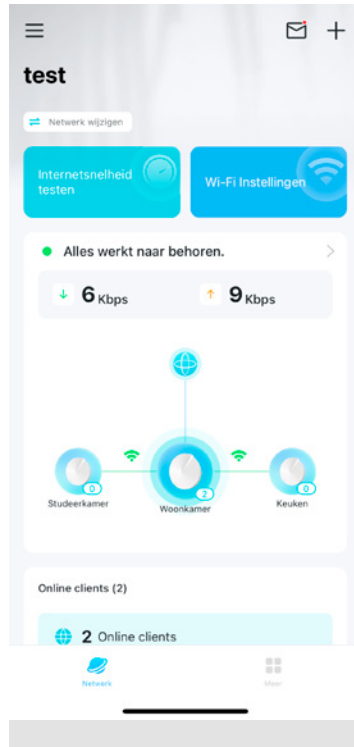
test

Netwerk wijzigen

Internetsnelheid testen

Wi-Fi Instellingen

Alles werkt naar behoren.

6 Kbps

9 Kbps

0
Studeerkamer

2
Woonkamer

0
Keuken

Online clients (2)

2 Online clients

Netwerk

Meer